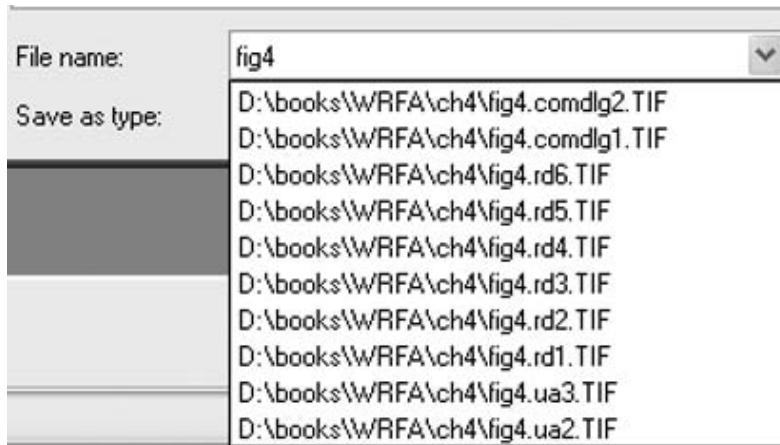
File name:
fig4
Save as type:
D:\books\WRFA\ch4\fig4.comdlg2.TIF
D:\books\WRFA\ch4\fig4.comdlg1.TIF
D:\books\WRFA\ch4\fig4.rd6.TIF
D:\books\WRFA\ch4\fig4.rd5.TIF
D:\books\WRFA\ch4\fig4.rd4.TIF
D:\books\WRFA\ch4\fig4.rd3.TIF
D:\books\WRFA\ch4\fig4.rd2.TIF
D:\books\WRFA\ch4\fig4.rd1.TIF
D:\books\WRFA\ch4\fig4.ua3.TIF
D:\books\WRFA\ch4\fig4.ua2.TIF